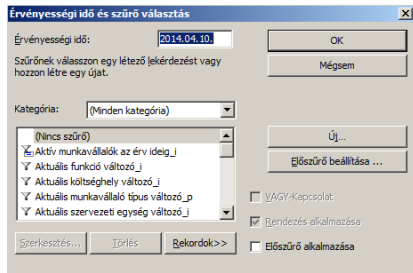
Érvényességi idő és szűrő választás

Érvényességi idő: 2014.04.10.

Szűrőnek válasszon egy létező lekérdezést vagy hozzon létre egy újat.

OK

Mégsem

Kategória: (Minden kategória)

(Nincs szűrő)
Aktív munkavállalók az érv ideig_i
Aktuális funkció változó_i
Aktuális költséghely változó_i
Aktuális munkavállaló típus változó_p
Aktuális szervezeti egység változó_i

Új...

Előszűrő beállítása ...

VAGY-Kapcsolat

Rendezés alkalmazása

Előszűrő alkalmazása

Szerkesztés...

Törlés

Rekordok>>